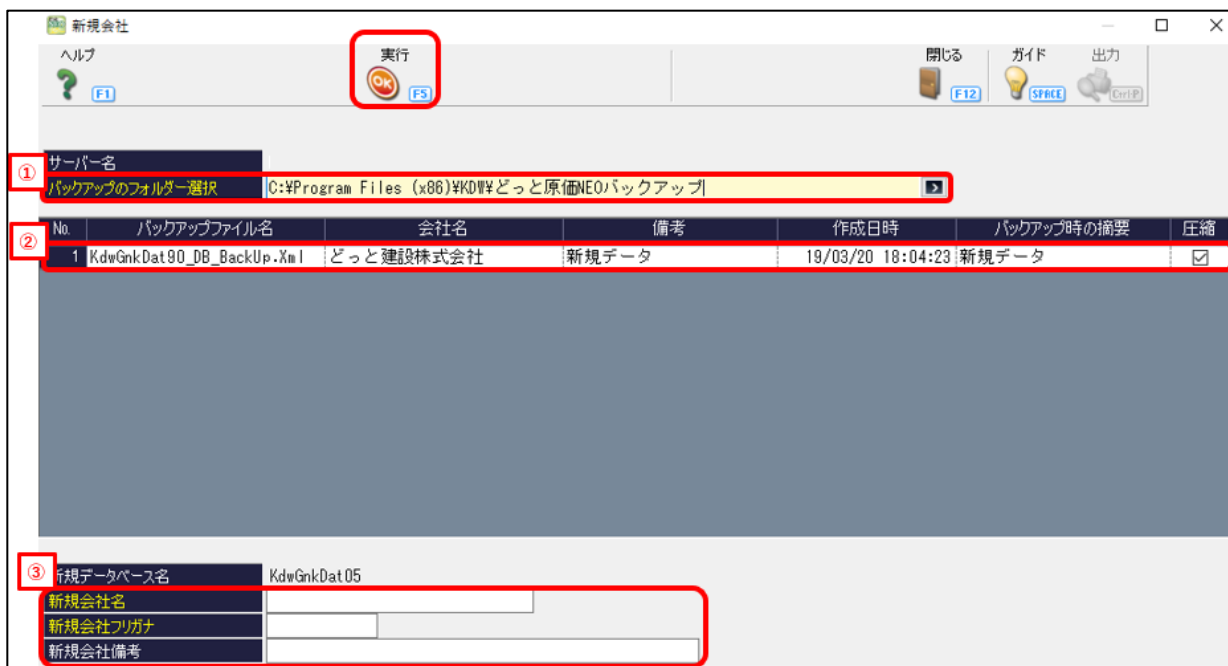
新規会社

ヘルプ
F1
実行
OK
F5
閉じる
F12
ガイド
SPACE
出力
Ctrl+P

①
サーバー名
バックアップのフォルダー選択
C:¥Program Files (x86)¥KDW¥どっと原価NEOバックアップ

②
| No. | バックアップファイル名 | 会社名 | 備考 | 作成日時 | バックアップ時の摘要 | 圧縮 |
|---|---|---|---|---|---|---|
| 1 | KdwGnkDat90_DB_BackUp.Xml | どっと建設株式会社 | 新規データ | 19/03/20 18:04:23 | 新規データ | ☑ |

③
新規データベース名 KdwGnkDat05
新規会社名
新規会社フリガナ
新規会社備考